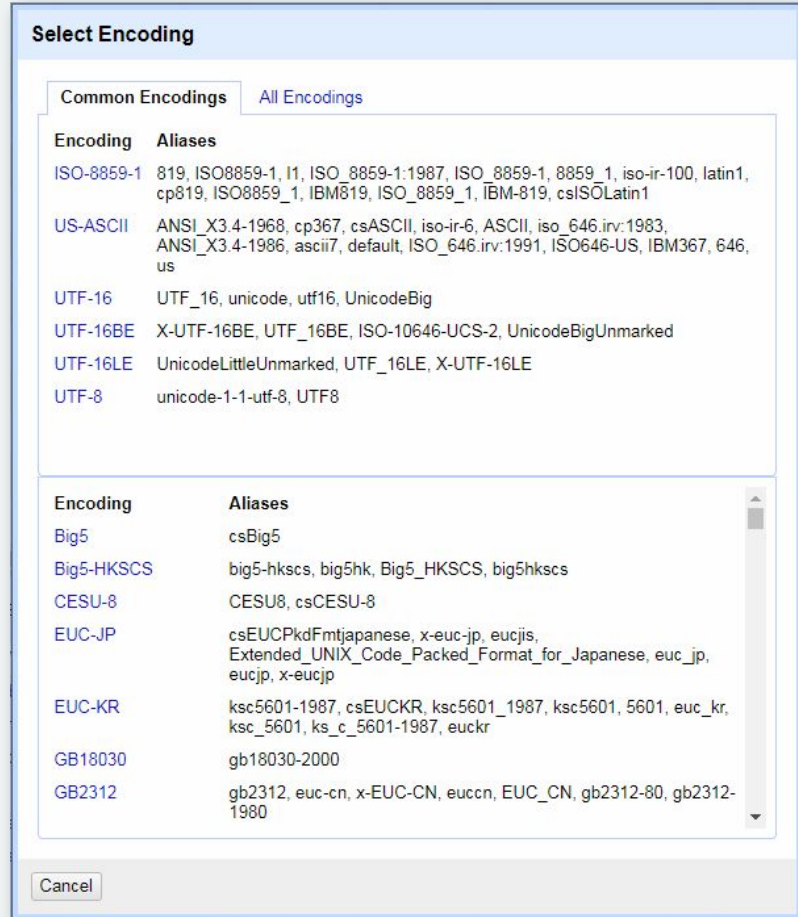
Select Encoding

Common Encodings | All Encodings

| Encoding | Aliases |
|---|---|
| ISO-8859-1 | 819, ISO8859-1, l1, ISO_8859-1:1987, ISO_8859-1, 8859_1, iso-ir-100, latin1, cp819, ISO8859_1, IBM819, ISO_8859_1, IBM-819, csISOLatin1 |
| US-ASCII | ANSI_X3.4-1968, cp367, csASCII, iso-ir-6, ASCII, iso_646.irv:1983, ANSI_X3.4-1986, ascii7, default, ISO_646.irv:1991, ISO646-US, IBM367, 646, us |
| UTF-16 | UTF_16, unicode, utf16, UnicodeBig |
| UTF-16BE | X-UTF-16BE, UTF_16BE, ISO-10646-UCS-2, UnicodeBigUnmarked |
| UTF-16LE | UnicodeLittleUnmarked, UTF_16LE, X-UTF-16LE |
| UTF-8 | unicode-1-1-utf-8, UTF8 |

| Encoding | Aliases |
|---|---|
| Big5 | csBig5 |
| Big5-HKSCS | big5-hkscs, big5hk, Big5_HKSCS, big5hkscs |
| CESU-8 | CESU8, csCESU-8 |
| EUC-JP | csEUCPkdFmtjapanese, x-euc-jp, eucjis, Extended_UNIX_Code_Packed_Format_for_Japanese, euc_jp, eucjp, x-eucjp |
| EUC-KR | ksc5601-1987, csEUCKR, ksc5601_1987, ksc5601, 5601, euc_kr, ksc_5601, ks_c_5601-1987, euckr |
| GB18030 | gb18030-2000 |
| GB2312 | gb2312, euc-cn, x-EUC-CN, euccn, EUC_CN, gb2312-80, gb2312-1980 |

Cancel